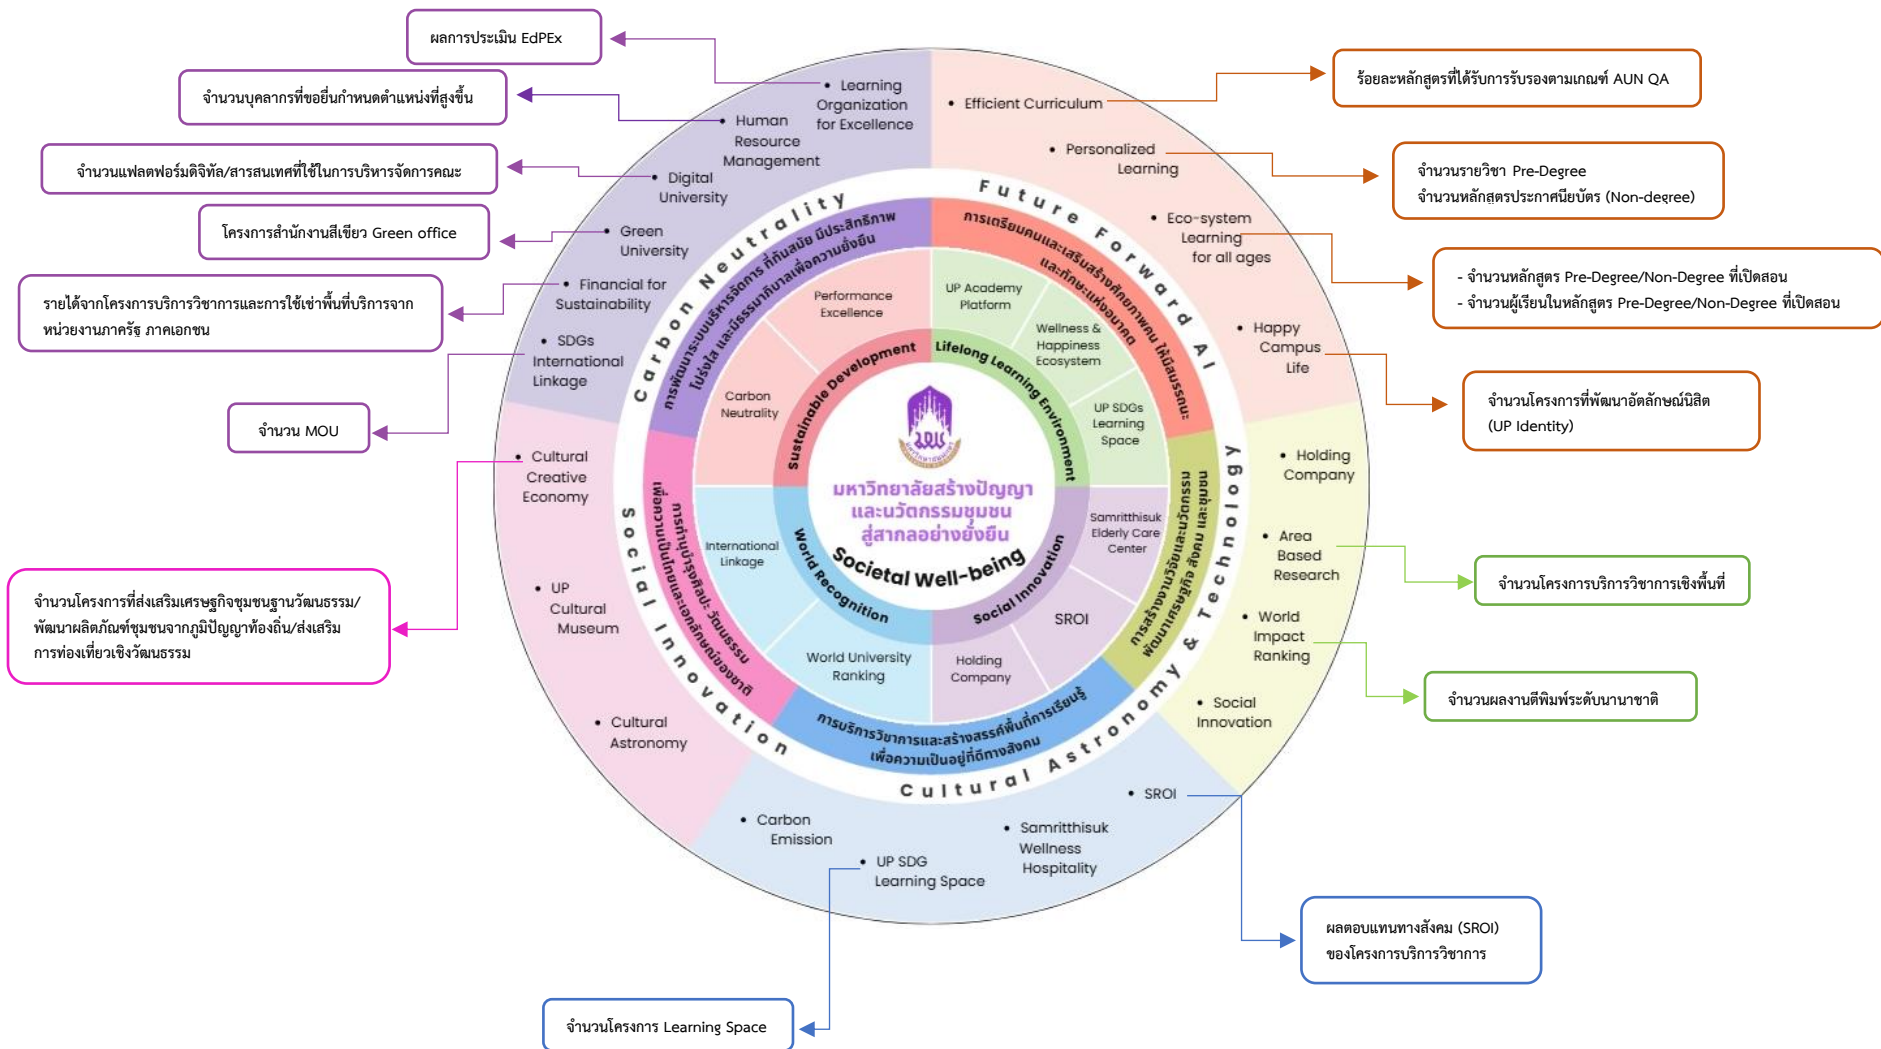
ผลการประเมิน EdPEx

จำนวนบุคลากรที่ขอยื่นกำหนดตำแหน่งที่สูงขึ้น

จำนวนแพลตฟอร์มดิจิทัล/สารสนเทศที่ใช้ในการบริหารจัดการคณะ

โครงการสำนักงานสีเขียว Green office

รายได้จากโครงการบริการวิชาการและการใช้เช่าพื้นที่บริการจากหน่วยงานภาครัฐ ภาคเอกชน

จำนวน MOU

จำนวนโครงการที่ส่งเสริมเศรษฐกิจชุมชนฐานวัฒนธรรม/พัฒนาผลิตภัณฑ์ชุมชนจากภูมิปัญญาท้องถิ่น/ส่งเสริมการท่องเที่ยวเชิงวัฒนธรรม

จำนวนโครงการ Learning Space

ผลตอบแทนทางสังคม (SROI) ของโครงการบริการวิชาการ

จำนวนผลงานตีพิมพ์ระดับนานาชาติ

จำนวนโครงการบริการวิชาการเชิงพื้นที่

จำนวนโครงการที่พัฒนาอัตลักษณ์นิสิต (UP Identity)

- จำนวนหลักสูตร Pre-Degree/Non-Degree ที่เปิดสอน
- จำนวนผู้เรียนในหลักสูตร Pre-Degree/Non-Degree ที่เปิดสอน

จำนวนรายวิชา Pre-Degree
จำนวนหลักสูตรประกาศนียบัตร (Non-degree)

ร้อยละหลักสูตรที่ได้รับการรับรองตามเกณฑ์ AUN QA

• Learning Organization for Excellence
• Human Resource Management
• Digital University
• Green University
• Financial for Sustainability
• SDGs International Linkage
• Cultural Creative Economy
• UP Cultural Museum
• Cultural Astronomy
• Carbon Emission
• UP SDG Learning Space
• Samritthisuk Wellness Hospitality
• SROI
• Social Innovation
• World Impact Ranking
• Area Based Research
• Holding Company
• Happy Campus Life
• Eco-system Learning for all ages
• Personalized Learning
• Efficient Curriculum

Carbon Neutrality
Future Forward AI
Technology & Astronomy
Cultural Astronomy
Social Innovation

การพัฒนาระบบบริหารจัดการ ที่ทันสมัย มีประสิทธิภาพ โปร่งใส และมีธรรมาภิบาลเพื่อความยั่งยืน
การเตรียมคนและเสริมสร้างศักยภาพคน และทักษะแห่งอนาคต ให้มีสมรรถนะ
การสร้างงานวิจัยและนวัตกรรม พัฒนาเศรษฐกิจ สังคม และชุมชน
การบริการวิชาการและสร้างสรรค์พื้นที่การเรียนรู้ เพื่อความเป็นอยู่ที่ดีทางสังคม
การทำนุบำรุงศิลปะ วัฒนธรรม เพื่อความเป็นไทยและเอกลักษณ์ของชาติ

Performance Excellence
Carbon Neutrality
UP Academy Platform
Wellness & Happiness Ecosystem
UP SDGs Learning Space
Samritthisuk Elderly Care Center
SROI
Holding Company
World University Ranking
International Linkage

Sustainable Development
Lifelong Learning Environment
Social Innovation
World Recognition
Societal Well-being

มหาวิทยาลัยสร้างปัญญา และนวัตกรรมชุมชน สู่สากลอย่างยั่งยืน